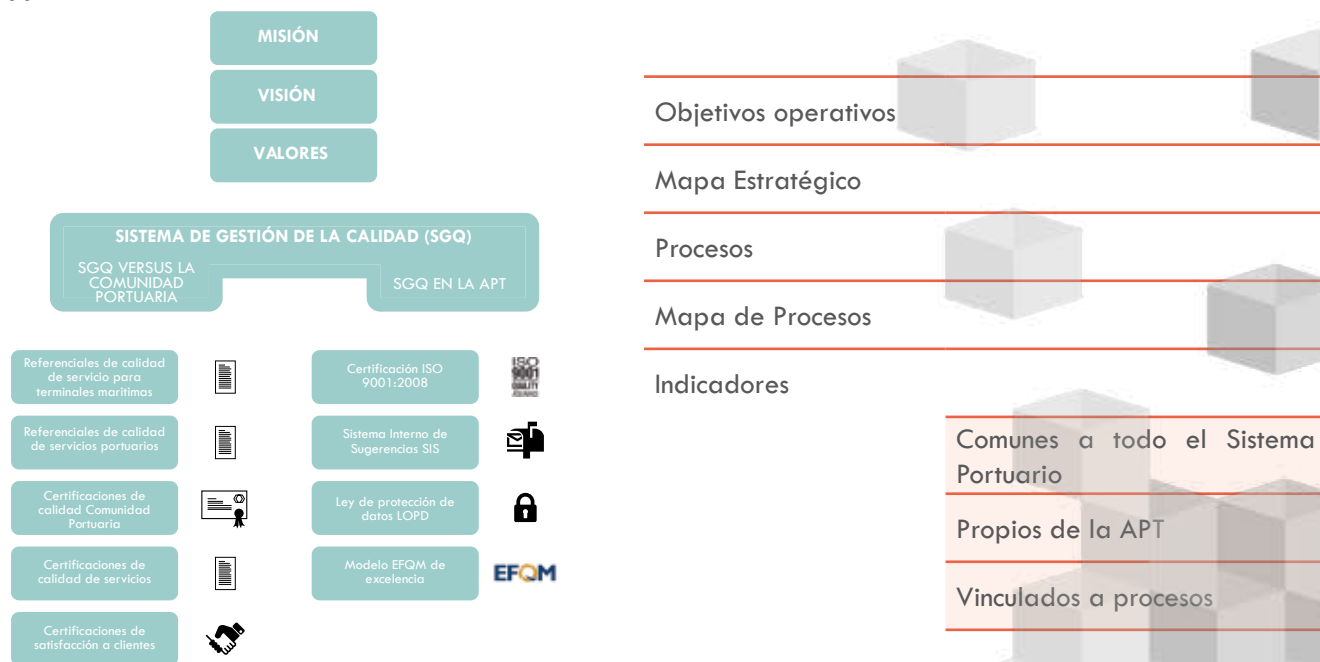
MISIÓN

VISIÓN

VALORES

SISTEMA DE GESTIÓN DE LA CALIDAD (SGQ)

SGQ VERSUS LA COMUNIDAD PORTUARIA

SGQ EN LA APT

Referenciales de calidad de servicio para terminales marítimas

Referenciales de calidad de servicios portuarios

Certificaciones de calidad Comunidad Portuaria

Certificaciones de calidad de servicios

Certificaciones de satisfacción a clientes

Certificación ISO 9001:2008

ISO 9001 QUALITY

Sistema Interno de Sugerencias SIS

Ley de protección de datos LOPD

Modelo EFQM de excelencia

EFQM

Objetivos operativos

Mapa Estratégico

Procesos

Mapa de Procesos

Indicadores

Comunes a todo el Sistema Portuario

Propios de la APT

Vinculados a procesos